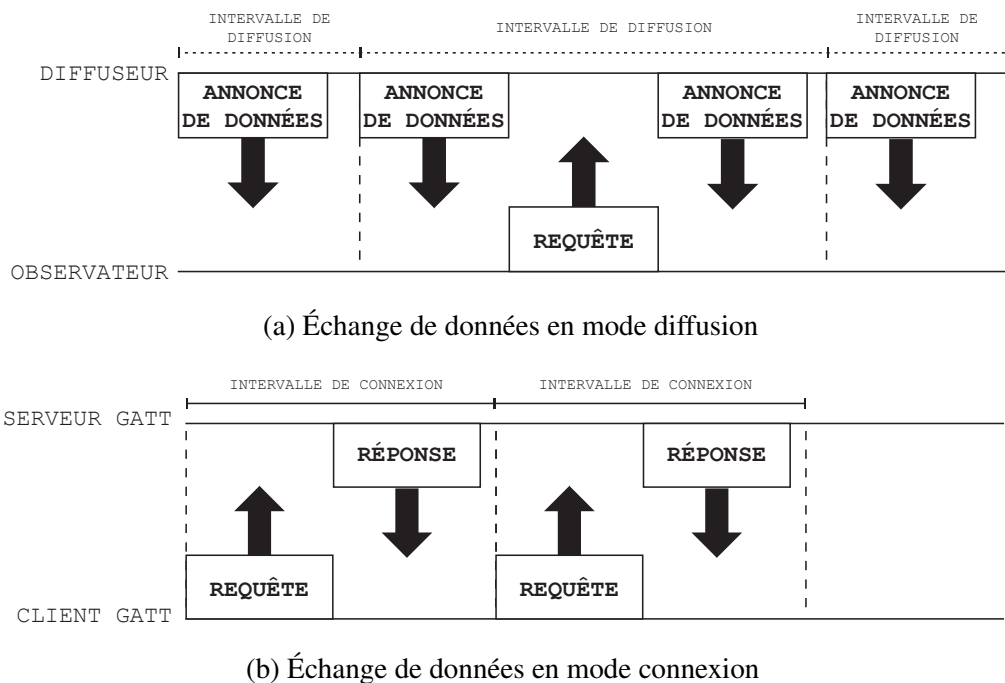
INTERVALLE DE DIFFUSION

INTERVALLE DE DIFFUSION

INTERVALLE DE DIFFUSION

DIFFUSEUR

ANNONCE DE DONNÉES

ANNONCE DE DONNÉES

ANNONCE DE DONNÉES

ANNONCE DE DONNÉES

REQUÊTE

OBSERVATEUR

(a) Échange de données en mode diffusion

INTERVALLE DE CONNEXION

INTERVALLE DE CONNEXION

SERVEUR GATT

RÉPONSE

RÉPONSE

REQUÊTE

REQUÊTE

CLIENT GATT

(b) Échange de données en mode connexion